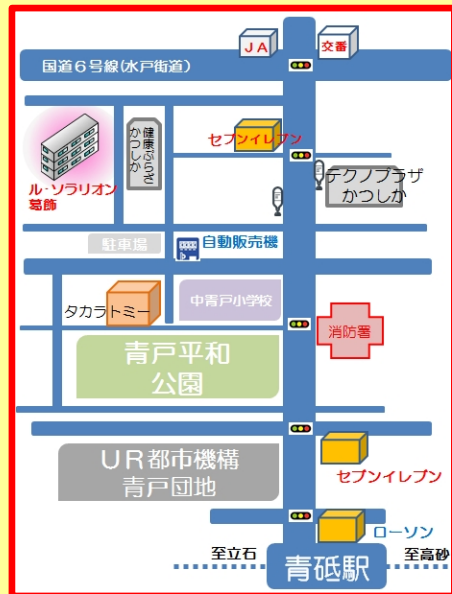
ＪＡ

交番

国道６号線(水戸街道)

健康ぷらざかつしか

セブンイレブン

テクノプラザかつしか

ル・ソラリオン葛飾

駐車場

自動販売機

タカラトミー

中青戸小学校

消防署

青戸平和公園

ＵＲ都市機構青戸団地

セブンイレブン

ローソン

至立石

青砥駅

至高砂